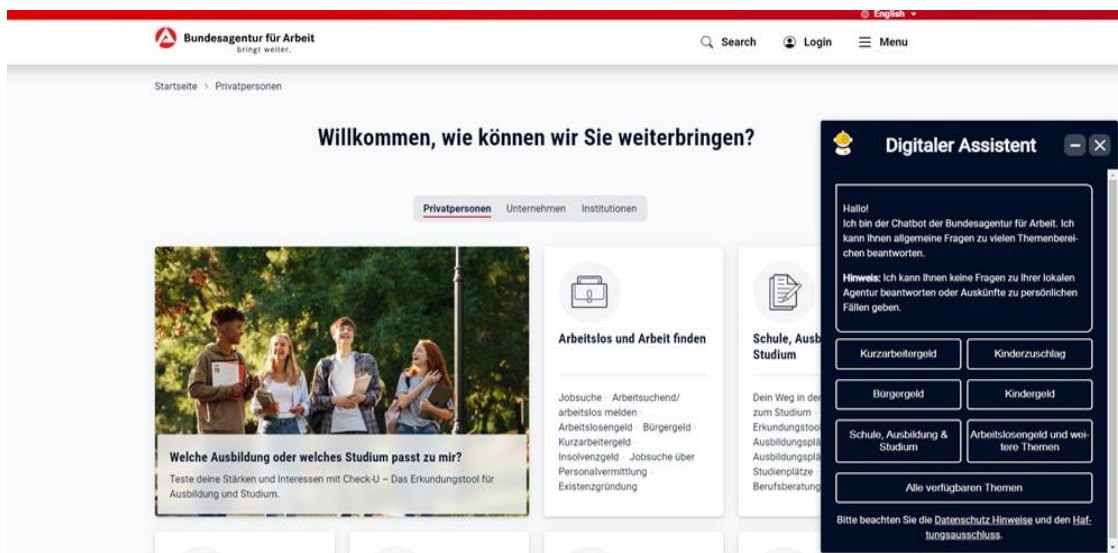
English

Bundesagentur für Arbeit
bringt weiter.

Search Login Menu

Startseite > Privatpersonen

Willkommen, wie können wir Sie weiterbringen?

Privatpersonen Unternehmen Institutionen

Welche Ausbildung oder welches Studium passt zu mir?

Teste deine Stärken und Interessen mit Check-U – Das Erkundungstool für Ausbildung und Studium.

Arbeitslos und Arbeit finden

Jobsuche · Arbeitsuchend/ arbeitslos melden · Arbeitslosengeld · Bürgergeld · Kurzarbeitergeld · Insolvenzgeld · Jobsuche über Personalvermittlung · Existenzgründung

Schule, Ausb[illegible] Studium

Dein Weg in der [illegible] zum Studium · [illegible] Erkundungstoo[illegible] Ausbildungsplä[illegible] Ausbildungsplä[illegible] Studienplätze · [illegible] Berufsberatung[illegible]

Digitaler Assistent

Hallo!
Ich bin der Chatbot der Bundesagentur für Arbeit. Ich kann Ihnen allgemeine Fragen zu vielen Themenbereichen beantworten.

Hinweis: Ich kann Ihnen keine Fragen zu Ihrer lokalen Agentur beantworten oder Auskünfte zu persönlichen Fällen geben.

Kurzarbeitergeld

Kinderzuschlag

Bürgergeld

Kindergeld

Schule, Ausbildung & Studium

Arbeitslosengeld und weitere Themen

Alle verfügbaren Themen

Bitte beachten Sie die Datenschutz Hinweise und den Haftungsausschluss.